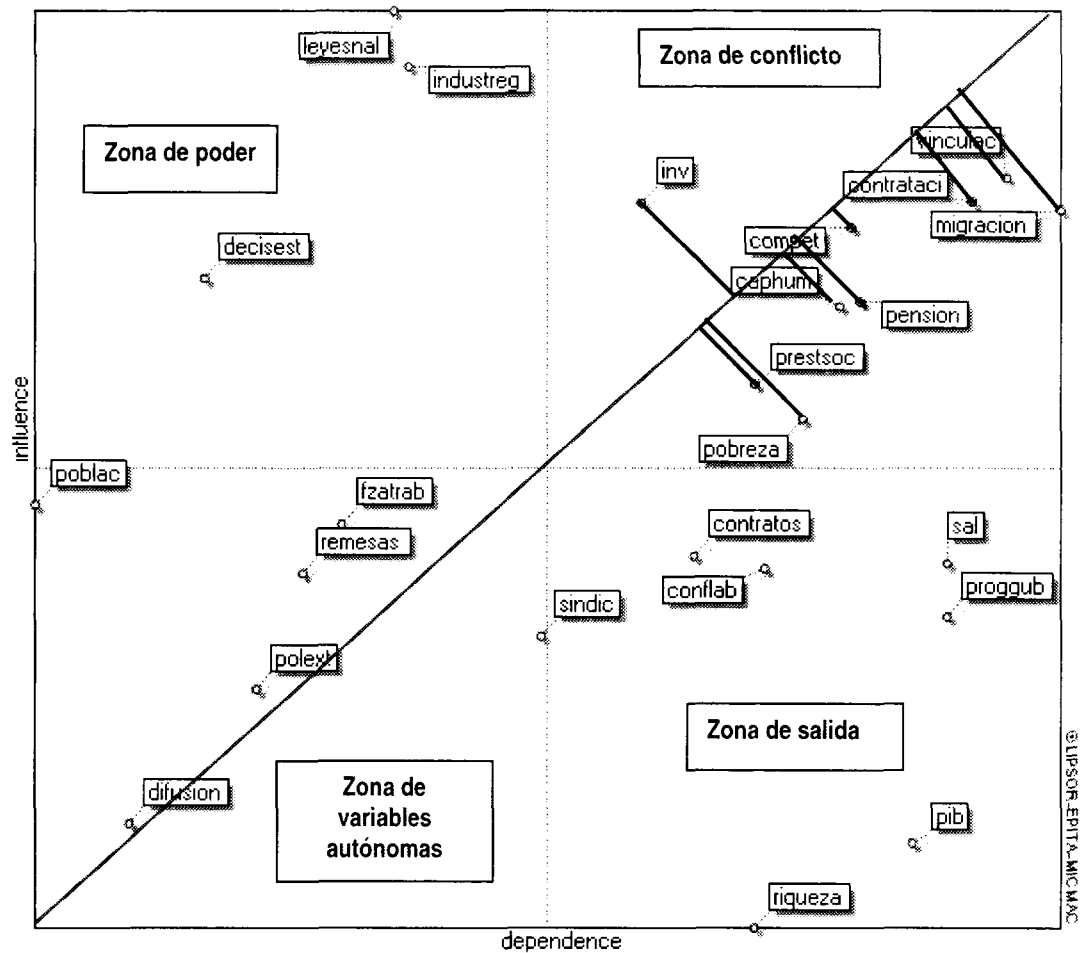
leyesnal
industreg
Zona de conflicto
Zona de poder
vinculac
inv
contrataci
migracion
decisest
compet
caphum
pension
prestsoc
influence
pobreza
poblac
fzatrab
contratos
sal
remesas
conflab
proggub
sindic
polext
Zona de salida
©LIPSOR-EPITA-MICMAC
Zona de variables autónomas
difusion
pib
riqueza
dependence